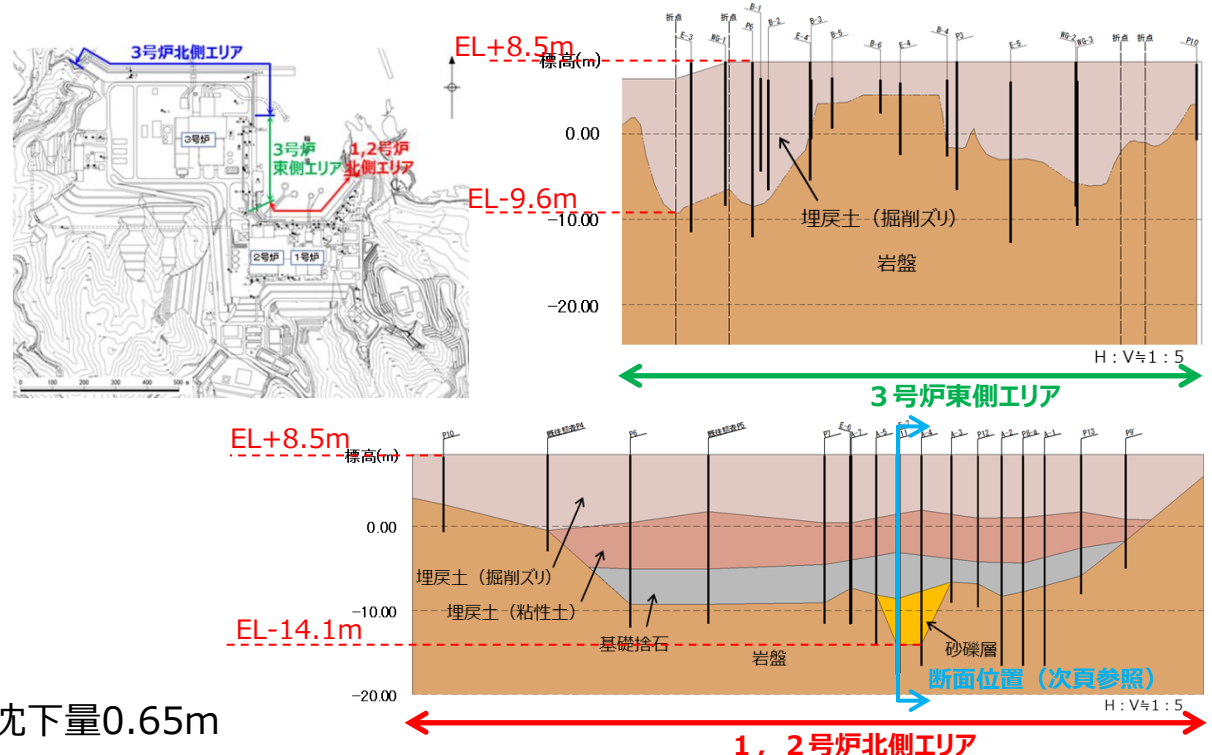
3号炉北側エリア

3号炉

3号炉東側エリア

1,2号炉北側エリア

2号炉

1号炉

0 100 200 300 400 500 m

EL+8.5m

標高(m)

0.00

EL-9.6m

-10.00

-20.00

折点 E-3 WG-1 折点 P6 B-1 B-2 E-4 B-3 B-5 B-6 E-4 B-4 P3 E-5 WG-2 WG-3 折点 折点 P10

埋戻土（掘削ズリ）

岩盤

H：V≒1：5

3号炉東側エリア

EL+8.5m

標高(m)

0.00

-10.00

EL-14.1m

-20.00

P10 既往調査P4 P6 既往調査P5 P7 E-6 A-7 A-5 E-7 A-4 A-3 P12 A-2 P8-a A-1 P13 P9

埋戻土（掘削ズリ）

埋戻土（粘性土）

基礎捨石

岩盤

砂礫層

断面位置（次頁参照）

H：V≒1：5

沈下量0.65m

1，2号炉北側エリア